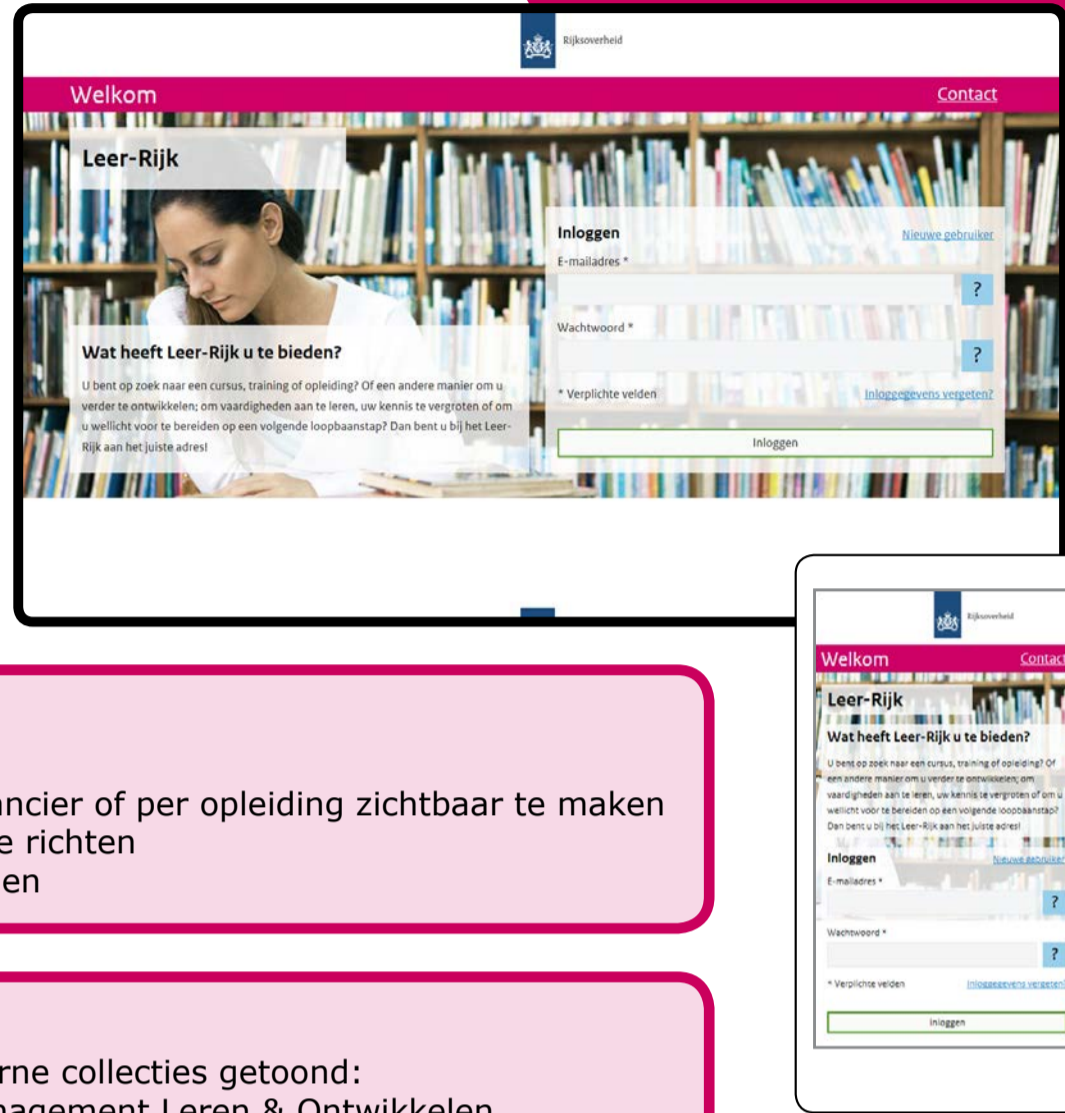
Rijksoverheid

Welkom

Contact

Leer-Rijk

Wat heeft Leer-Rijk u te bieden?

U bent op zoek naar een cursus, training of opleiding? Of een andere manier om u verder te ontwikkelen; om vaardigheden aan te leren, uw kennis te vergroten of om u wellicht voor te bereiden op een volgende loopbaanstap? Dan bent u bij het Leer-Rijk aan het juiste adres!

Inloggen

Nieuwe gebruiker

E-mailadres *

?

Wachtwoord *

?

* Verplichte velden

Inloggegevens vergeten?

Inloggen

ancier of per opleiding zichtbaar te maken
e richten
en

rne collecties getoond:
nagement Leren & Ontwikkelen

Rijksoverheid

Welkom

Contact

Leer-Rijk

Wat heeft Leer-Rijk u te bieden?

U bent op zoek naar een cursus, training of opleiding? Of een andere manier om u verder te ontwikkelen; om vaardigheden aan te leren, uw kennis te vergroten of om u wellicht voor te bereiden op een volgende loopbaanstap? Dan bent u bij het Leer-Rijk aan het juiste adres!

Inloggen

Nieuwe gebruiker

E-mailadres *

?

Wachtwoord *

?

* Verplichte velden

Inloggegevens vergeten?

Inloggen